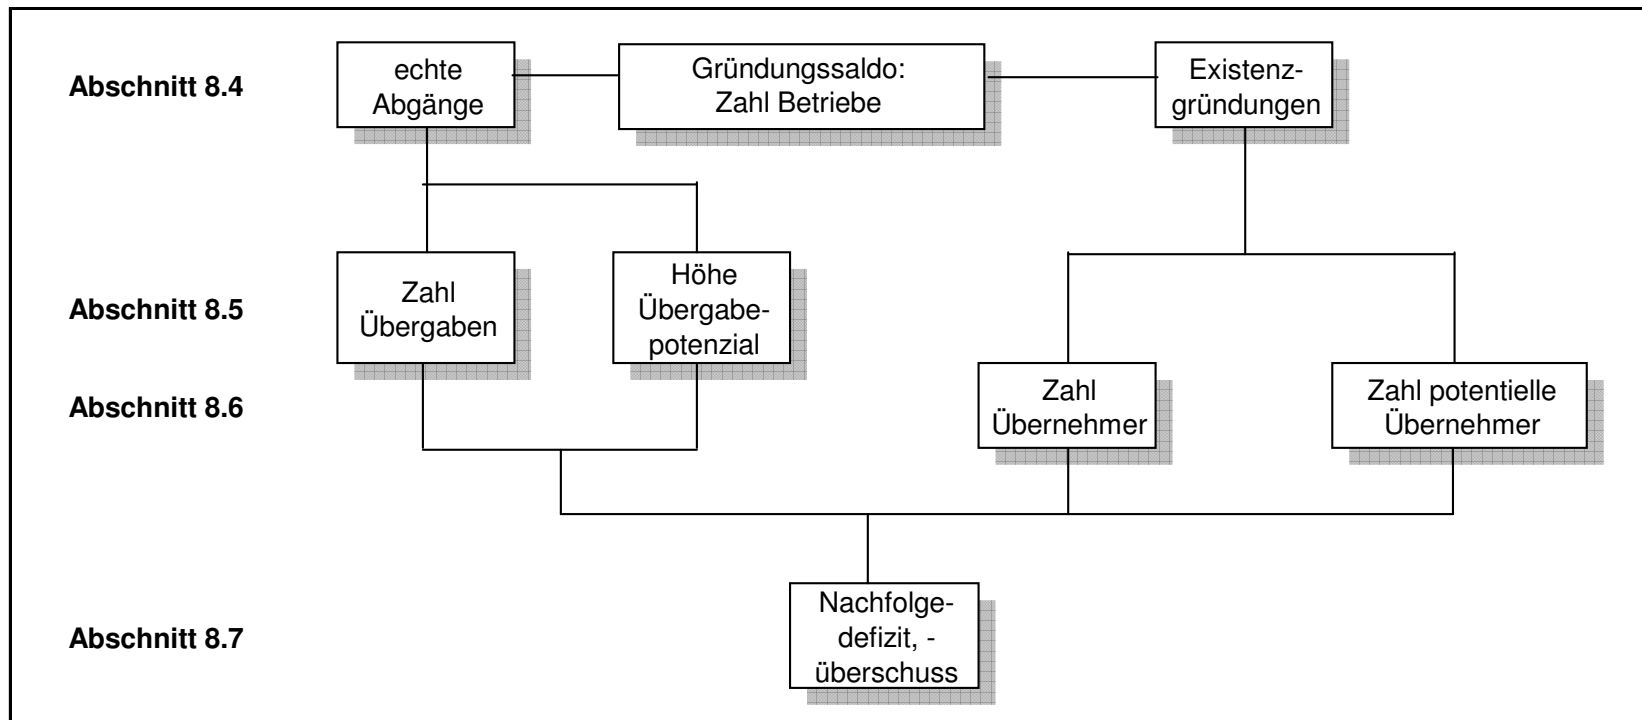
Abschnitt 8.4

echte Abgänge

Gründungssaldo: Zahl Betriebe

Existenzgründungen

Abschnitt 8.5

Zahl Übergaben

Höhe Übergabepotenzial

Abschnitt 8.6

Zahl Übernehmer

Zahl potentielle Übernehmer

Abschnitt 8.7

Nachfolgedefizit, -überschuss